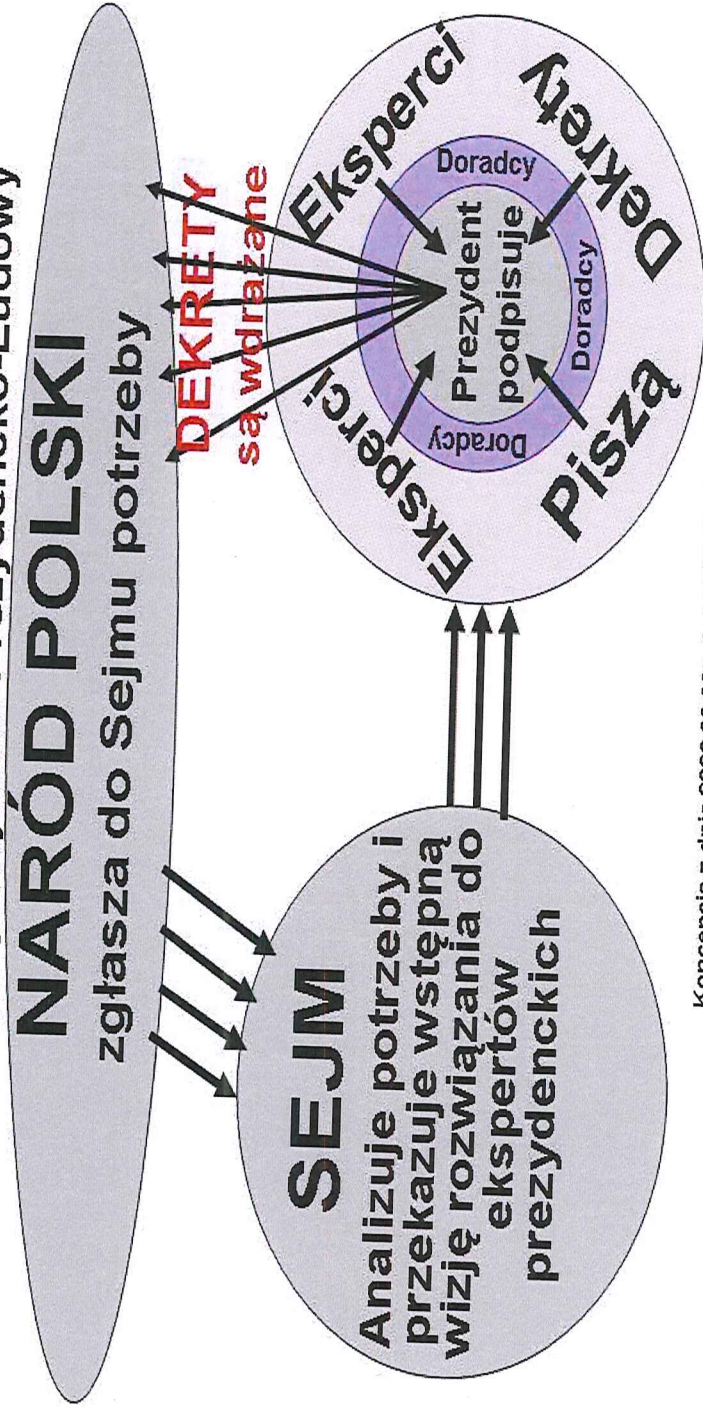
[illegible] Prezydencko-Ludowy

NARÓD POLSKI
zgłasza do Sejmu potrzeby

DEKRETY
są wdrażane

Eksperci
Eksperci
Doradcy
Doradcy
Doradcy
Doradcy
Prezydent
podpisuje
Dekrety
Piszą

SEJM
Analizuje potrzeby i przekazuje wstępną wizję rozwiązania do ekspertów prezydenckich

Koncepcja z dnia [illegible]